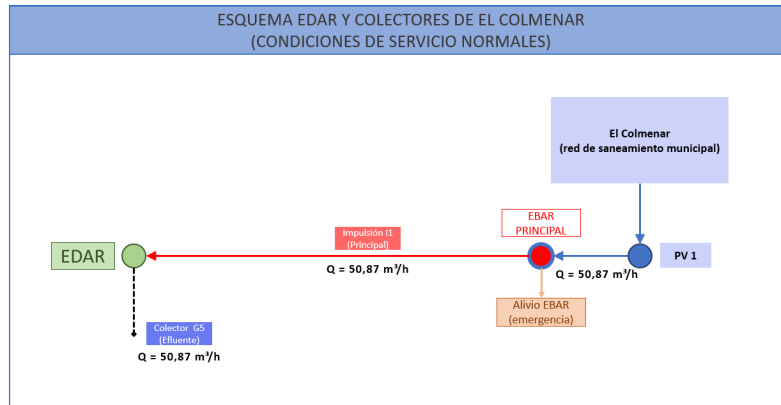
ESQUEMA EDAR Y COLECTORES DE EL COLMENAR
(CONDICIONES DE SERVICIO NORMALES)

El Colmenar
(red de saneamiento municipal)

EBAR
PRINCIPAL

Impulsión I1
(Principal)

EDAR

PV 1

Q = 50,87 m³/h

Q = 50,87 m³/h

Alivio EBAR
(emergencia)

Colector G5
(Efluente)

Q = 50,87 m³/h